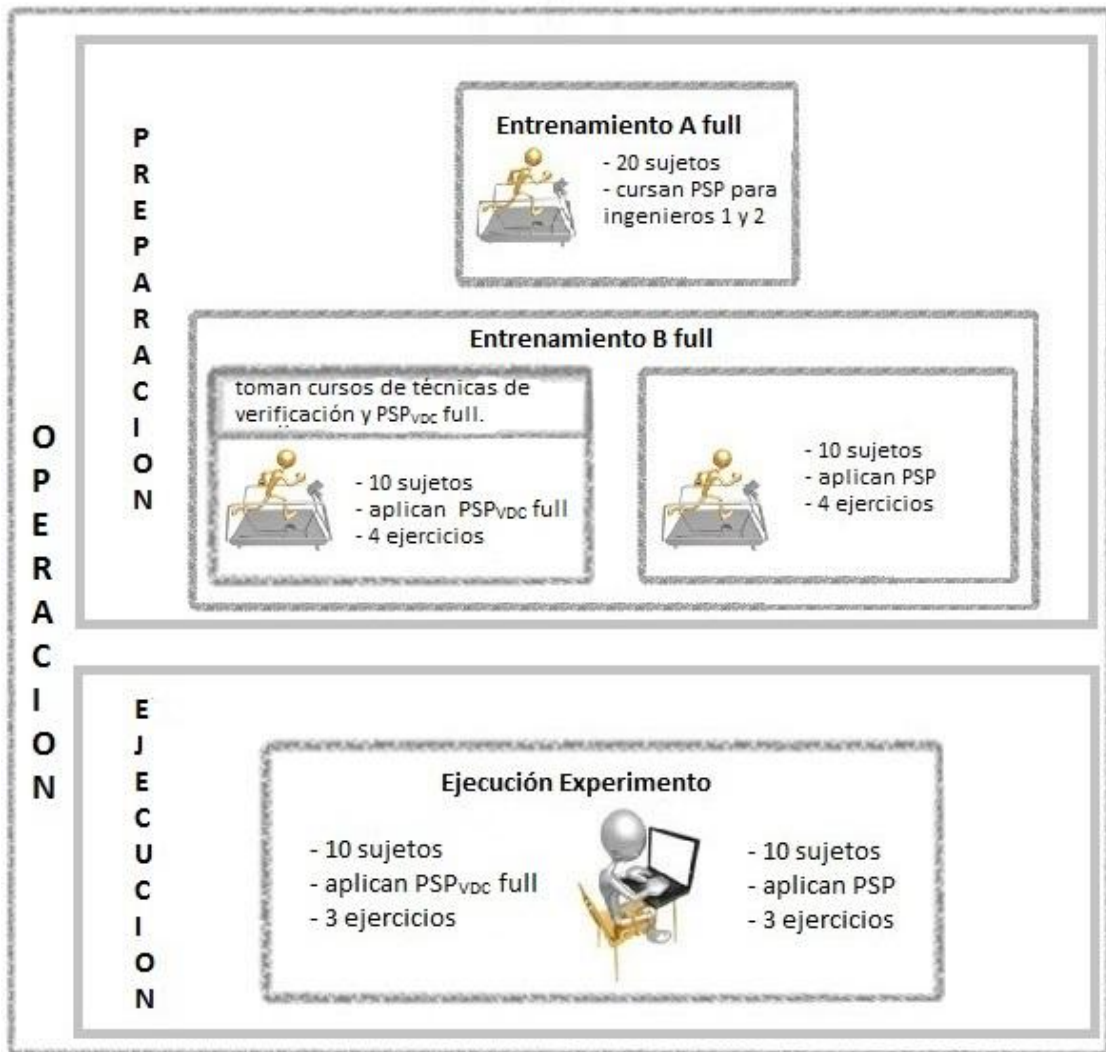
OPERACION

PREPARACION

Entrenamiento A full

- 20 sujetos
- cursan PSP para ingenieros 1 y 2

Entrenamiento B full

toman cursos de técnicas de verificación y $PSP_{VDC}$ full.

- 10 sujetos
- aplican $PSP_{VDC}$ full
- 4 ejercicios

- 10 sujetos
- aplican PSP
- 4 ejercicios

EJECUCION

Ejecución Experimento

- 10 sujetos
- aplican $PSP_{VDC}$ full
- 3 ejercicios

- 10 sujetos
- aplican PSP
- 3 ejercicios